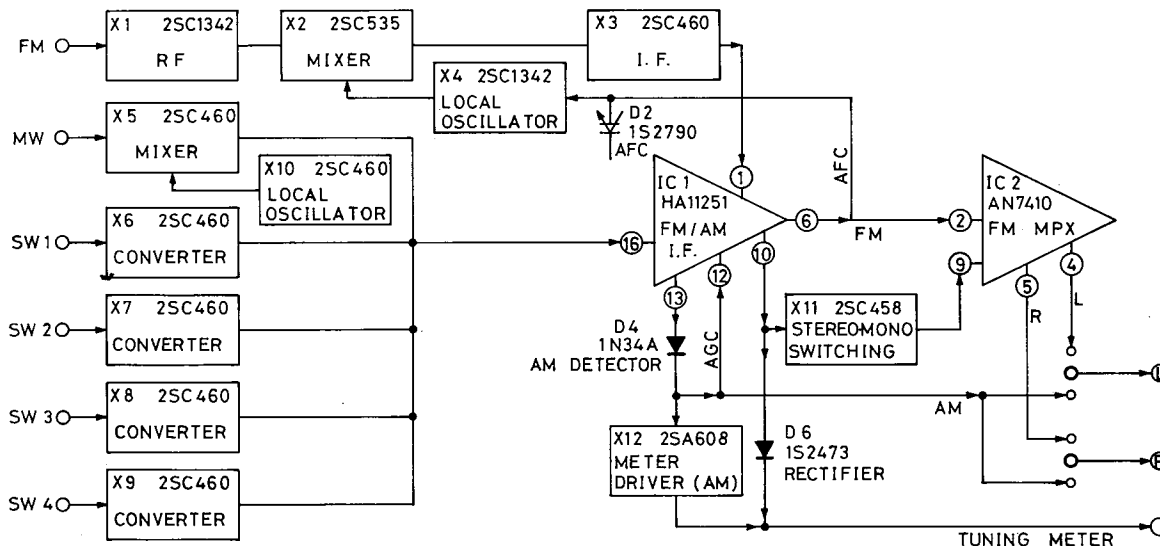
FM
X1 2SC1342
RF
X2 2SC535
MIXER
X3 2SC460
I. F.
X4 2SC1342
LOCAL OSCILLATOR
D2 1S2790 AFC
AFC
MW
X5 2SC460
MIXER
X10 2SC460
LOCAL OSCILLATOR
SW1
X6 2SC460
CONVERTER
SW 2
X7 2SC460
CONVERTER
SW 3
X8 2SC460
CONVERTER
SW 4
X9 2SC460
CONVERTER
1
IC 1
HA11251
FM/AM
I.F.
16
6
FM
13
12
10
AGC
D4
1N34A
AM DETECTOR
X11 2SC458
STEREO-MONO
SWITCHING
IC 2
AN7410
FM MPX
2
9
5
4
R
L
AM
X12 2SA608
METER
DRIVER (AM)
D 6
1S2473
RECTIFIER
TUNING METER